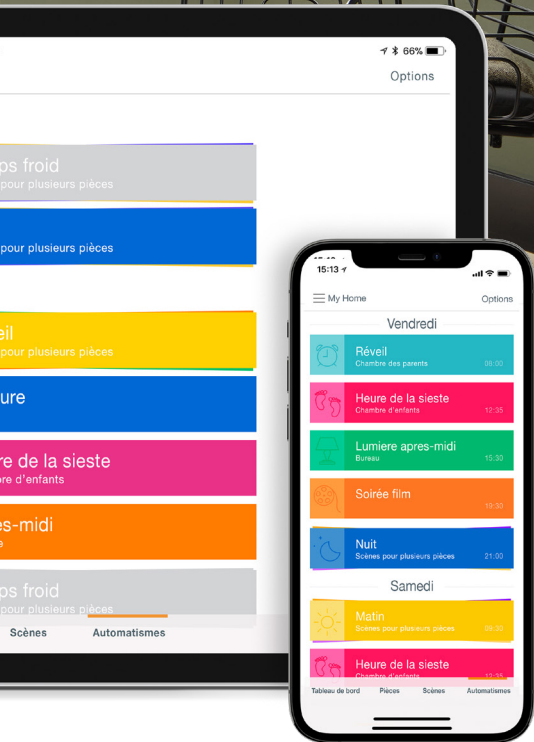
66%
Options

ps froid
pour plusieurs pièces

pour plusieurs pièces

eil
pour plusieurs pièces

ure

re de la sieste
bre d'enfants

es-midi
e

ps froid
pour plusieurs pièces

Scènes
Automatismes

15:13

My Home
Options

Vendredi

Réveil
Chambre des parents
06:00

Heure de la sieste
Chambre d'enfants
12:35

Lumiere apres-midi
Bureau
15:30

Soirée film
19:30

Nuit
Scènes pour plusieurs pièces
21:00

Samedi

Matin
Scènes pour plusieurs pièces
08:30

Heure de la sieste
Chambre d'enfants

Tableau de bord
Pièces
Scènes
Automatismes